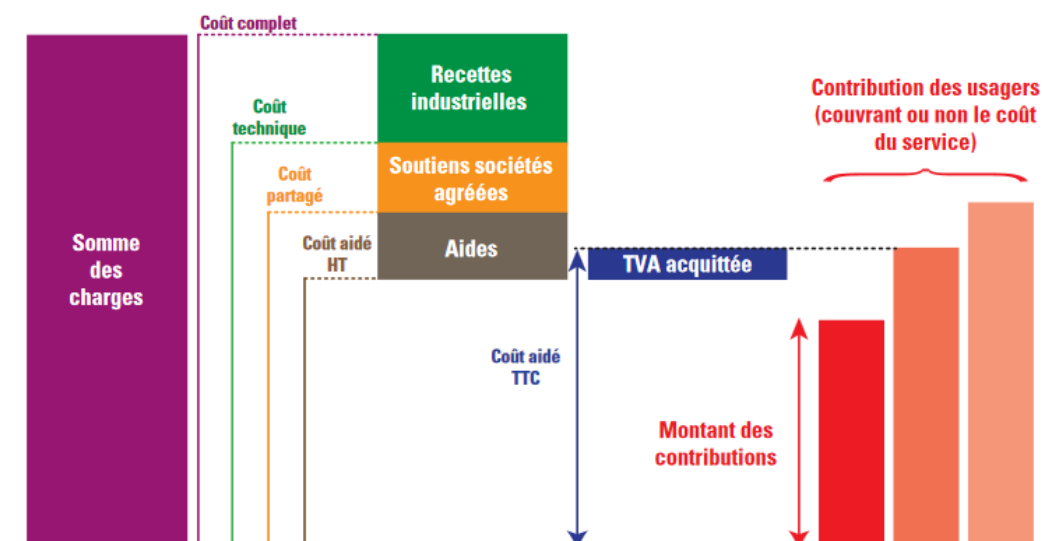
Coût complet

Coût technique

Coût partagé

Coût aidé HT

Somme des charges

Recettes industrielles

Soutiens sociétés agréées

Aides

TVA acquittée

Coût aidé TTC

Contribution des usagers (couvrant ou non le coût du service)

Montant des contributions